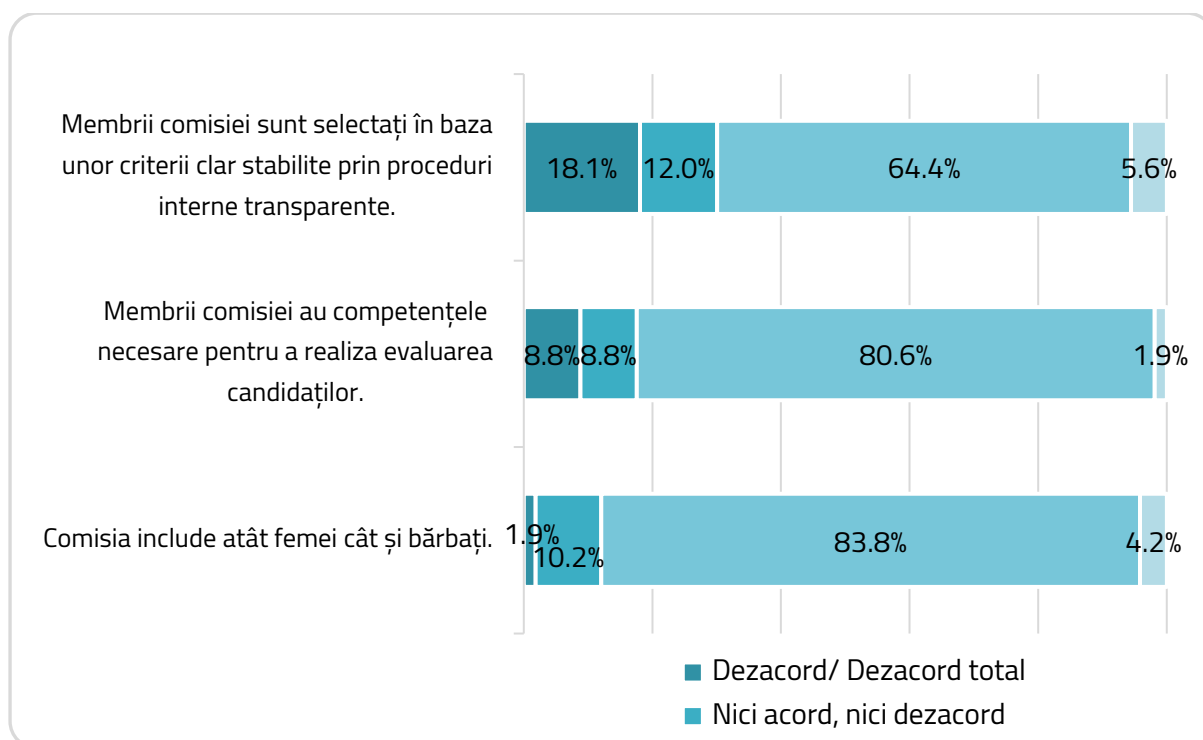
Membrii comisiei sunt selectați în baza unor criterii clar stabilite prin proceduri interne transparente.

18.1% 12.0% 64.4% 5.6%

Membrii comisiei au competențele necesare pentru a realiza evaluarea candidaților.

8.8% 8.8% 80.6% 1.9%

Comisia include atât femei cât și bărbați.

1.9% 10.2% 83.8% 4.2%

Dezacord/ Dezacord total

Nici acord, nici dezacord